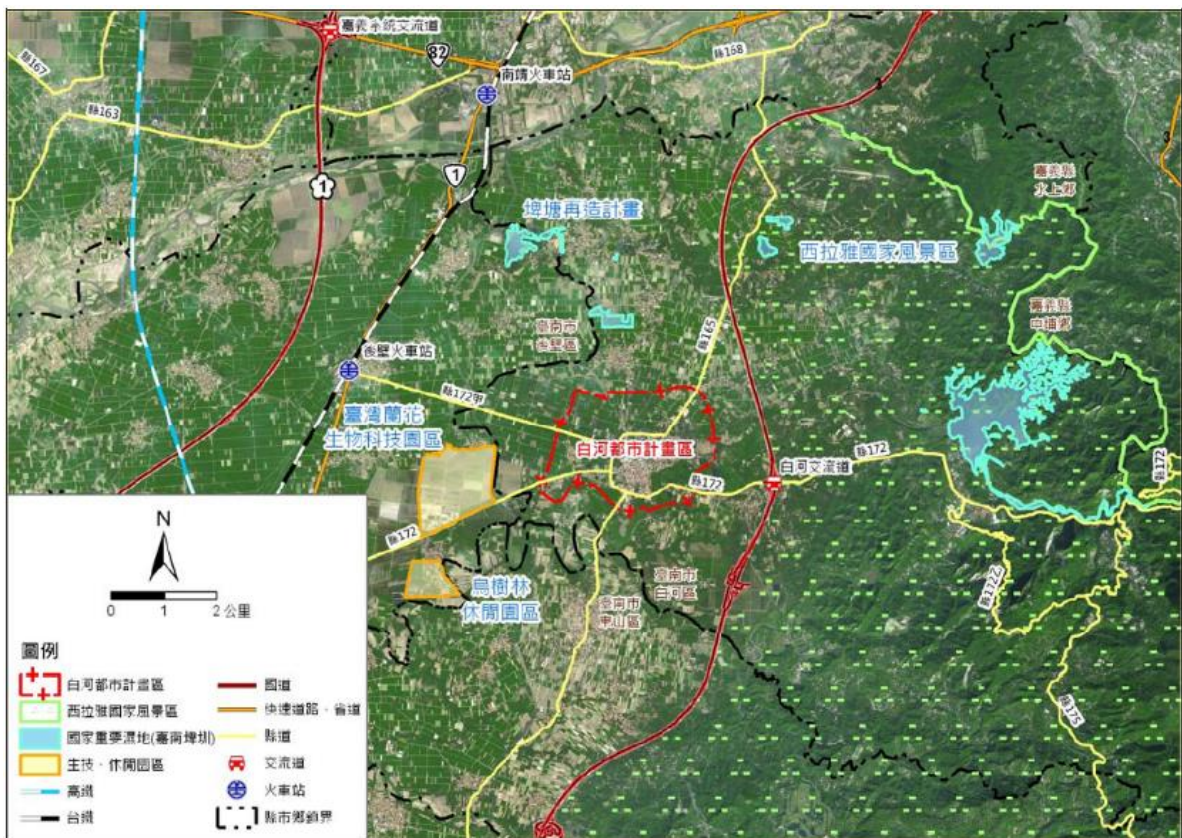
嘉義系統交流道
82
縣168
南靖火車站
縣167
縣163
1
1
埤塘再造計畫
西拉雅國家風景區
嘉義縣水上鄉
嘉義縣中埔鄉
縣165
臺南市後壁區
後壁火車站
縣172甲
臺灣蘭花生物科技園區
白河都市計畫區
白河交流道
縣172
縣172
縣172
縣172
烏樹林休閒園區
臺南市白河區
臺南市東山區
縣172之2
縣175
N
0 1 2 公里
圖例
白河都市計畫區
西拉雅國家風景區
國家重要濕地(臺南埤圳)
生技、休閒園區
高鐵
台鐵
國道
快速道路、省道
縣道
交流道
火車站
縣市鄉鎮界